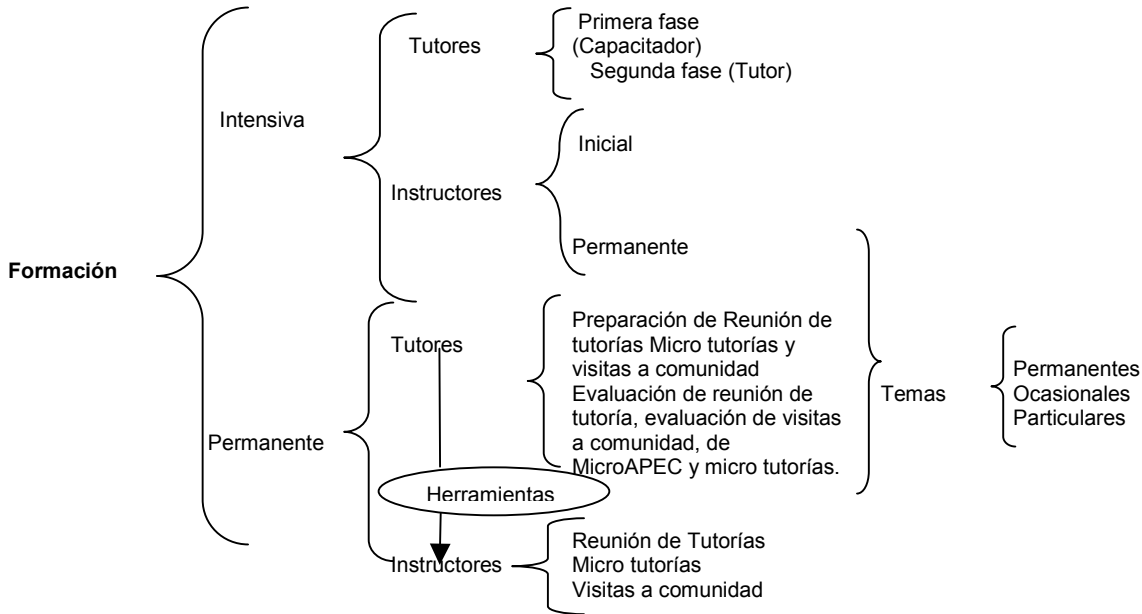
Formación

Intensiva

Tutores

Primera fase (Capacitador)
Segunda fase (Tutor)

Instructores

Inicial

Permanente

Permanente

Tutores

Preparación de Reunión de tutorías Micro tutorías y visitas a comunidad
Evaluación de reunión de tutoría, evaluación de visitas a comunidad, de MicroAPEC y micro tutorías.

Temas

Permanentes
Ocasionales
Particulares

Herramientas

Instructores

Reunión de Tutorías
Micro tutorías
Visitas a comunidad